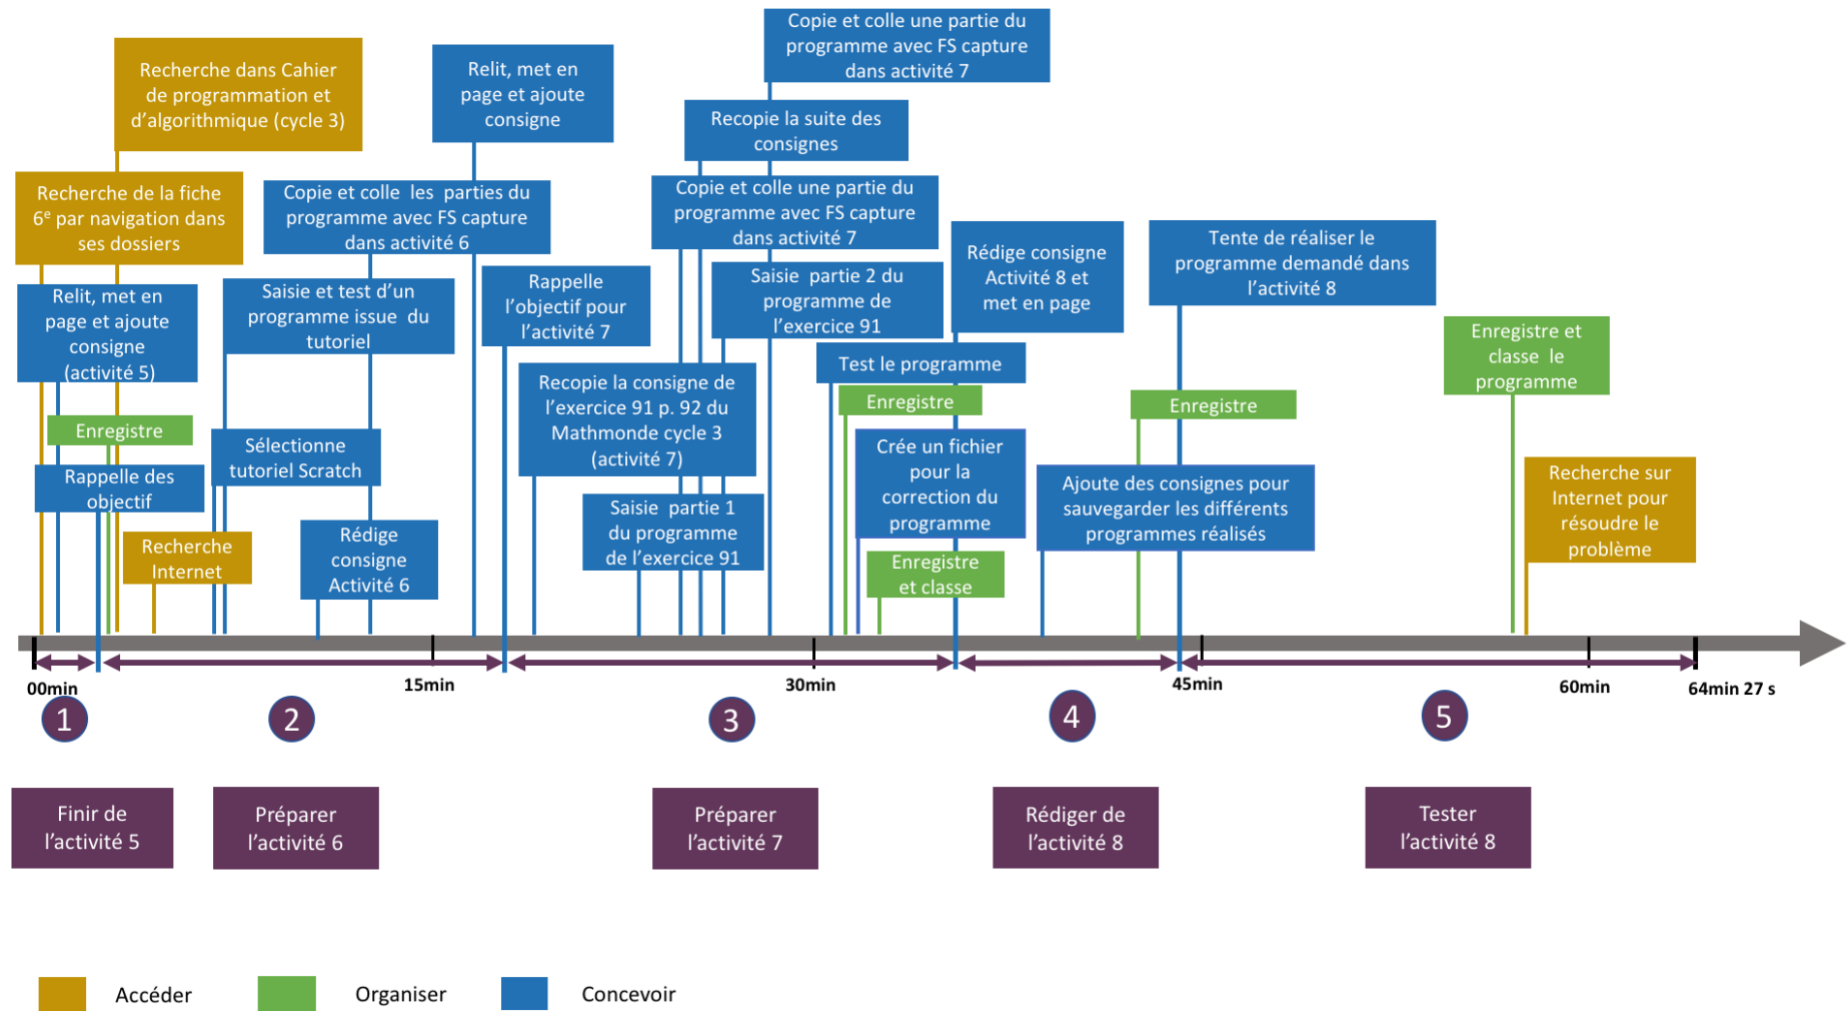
Copie et colle une partie du programme avec FS capture dans activité 7

Recherche dans Cahier de programmation et d'algorithmique (cycle 3)

Relit, met en page et ajoute consigne

Recopie la suite des consignes

Recherche de la fiche 6$^e$ par navigation dans ses dossiers

Copie et colle les parties du programme avec FS capture dans activité 6

Copie et colle une partie du programme avec FS capture dans activité 7

Rédige consigne Activité 8 et met en page

Tente de réaliser le programme demandé dans l'activité 8

Relit, met en page et ajoute consigne (activité 5)

Saisie et test d'un programme issue du tutoriel

Rappelle l'objectif pour l'activité 7

Saisie partie 2 du programme de l'exercice 91

Enregistre et classe le programme

Test le programme

Recopie la consigne de l'exercice 91 p. 92 du Mathmonde cycle 3 (activité 7)

Enregistre

Enregistre

Enregistre

Sélectionne tutoriel Scratch

Crée un fichier pour la correction du programme

Rappelle des objectif

Ajoute des consignes pour sauvegarder les différents programmes réalisés

Recherche sur Internet pour résoudre le problème

Recherche Internet

Rédige consigne Activité 6

Saisie partie 1 du programme de l'exercice 91

Enregistre et classe

00min

15min

30min

45min

60min

64min 27 s

1

2

3

4

5

Finir de l'activité 5

Préparer l'activité 6

Préparer l'activité 7

Rédiger de l'activité 8

Tester l'activité 8

Accéder

Organiser

Concevoir